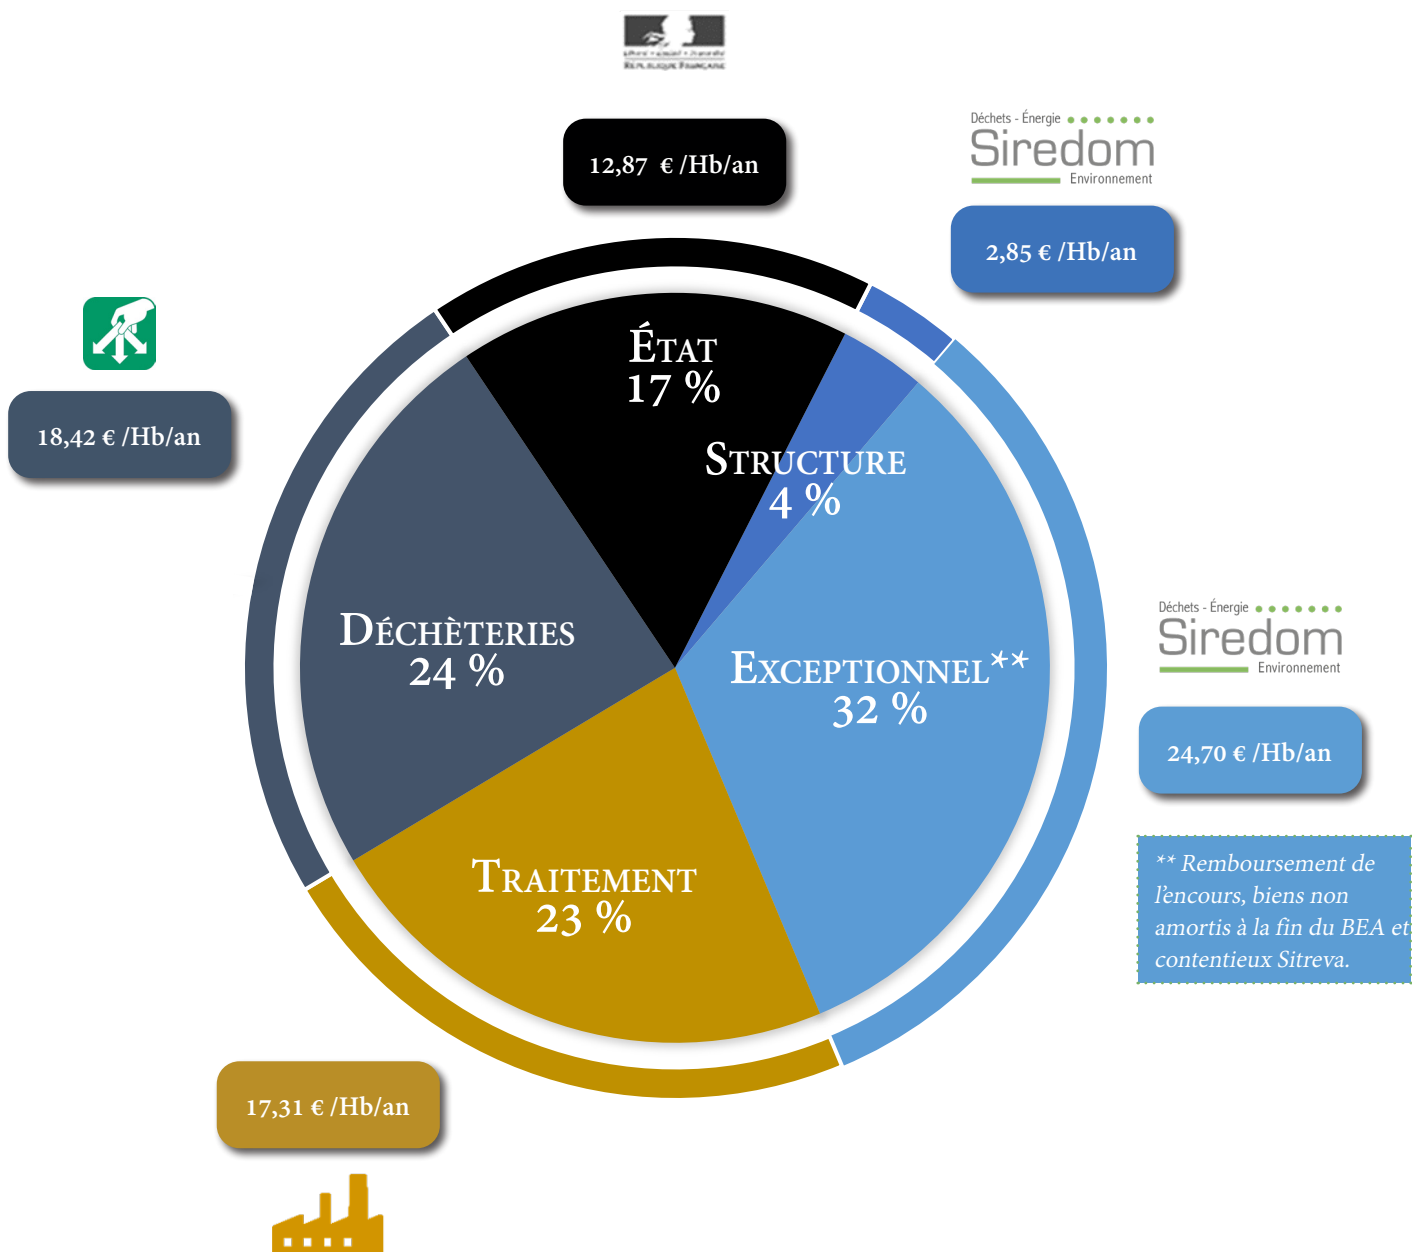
Liberté • Égalité • Fraternité
RÉPUBLIQUE FRANÇAISE

12,87 € /Hb/an

Déchets - Énergie
Siredom
Environnement

2,85 € /Hb/an

18,42 € /Hb/an

ÉTAT
17 %

STRUCTURE
4 %

DÉCHÈTERIES
24 %

EXCEPTIONNEL**
32 %

TRAITEMENT
23 %

Déchets - Énergie
Siredom
Environnement

24,70 € /Hb/an

** Remboursement de l'encours, biens non amortis à la fin du BEA et contentieux Sitreva.

17,31 € /Hb/an